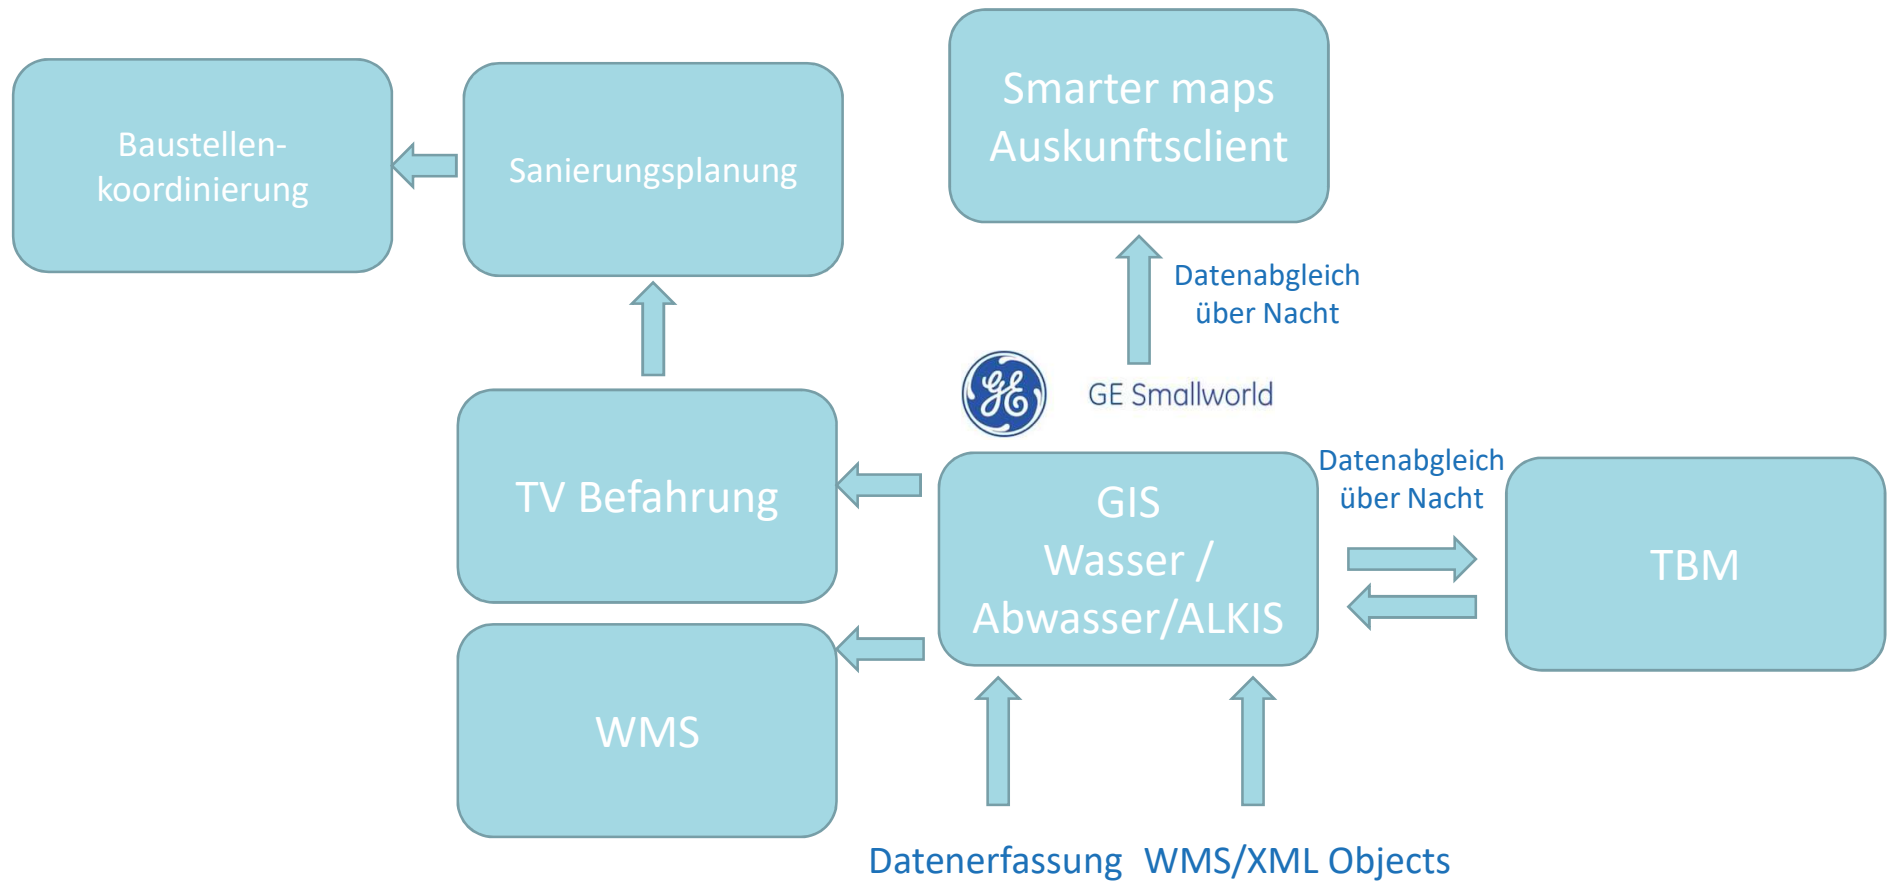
Baustellenkoordinierung

Sanierungsplanung

Smarter maps Auskunftsclient

Datenabgleich über Nacht

GE Smallworld

TV Befahrung

GIS Wasser / Abwasser/ALKIS

Datenabgleich über Nacht

TBM

WMS

Datenerfassung

WMS/XML Objects